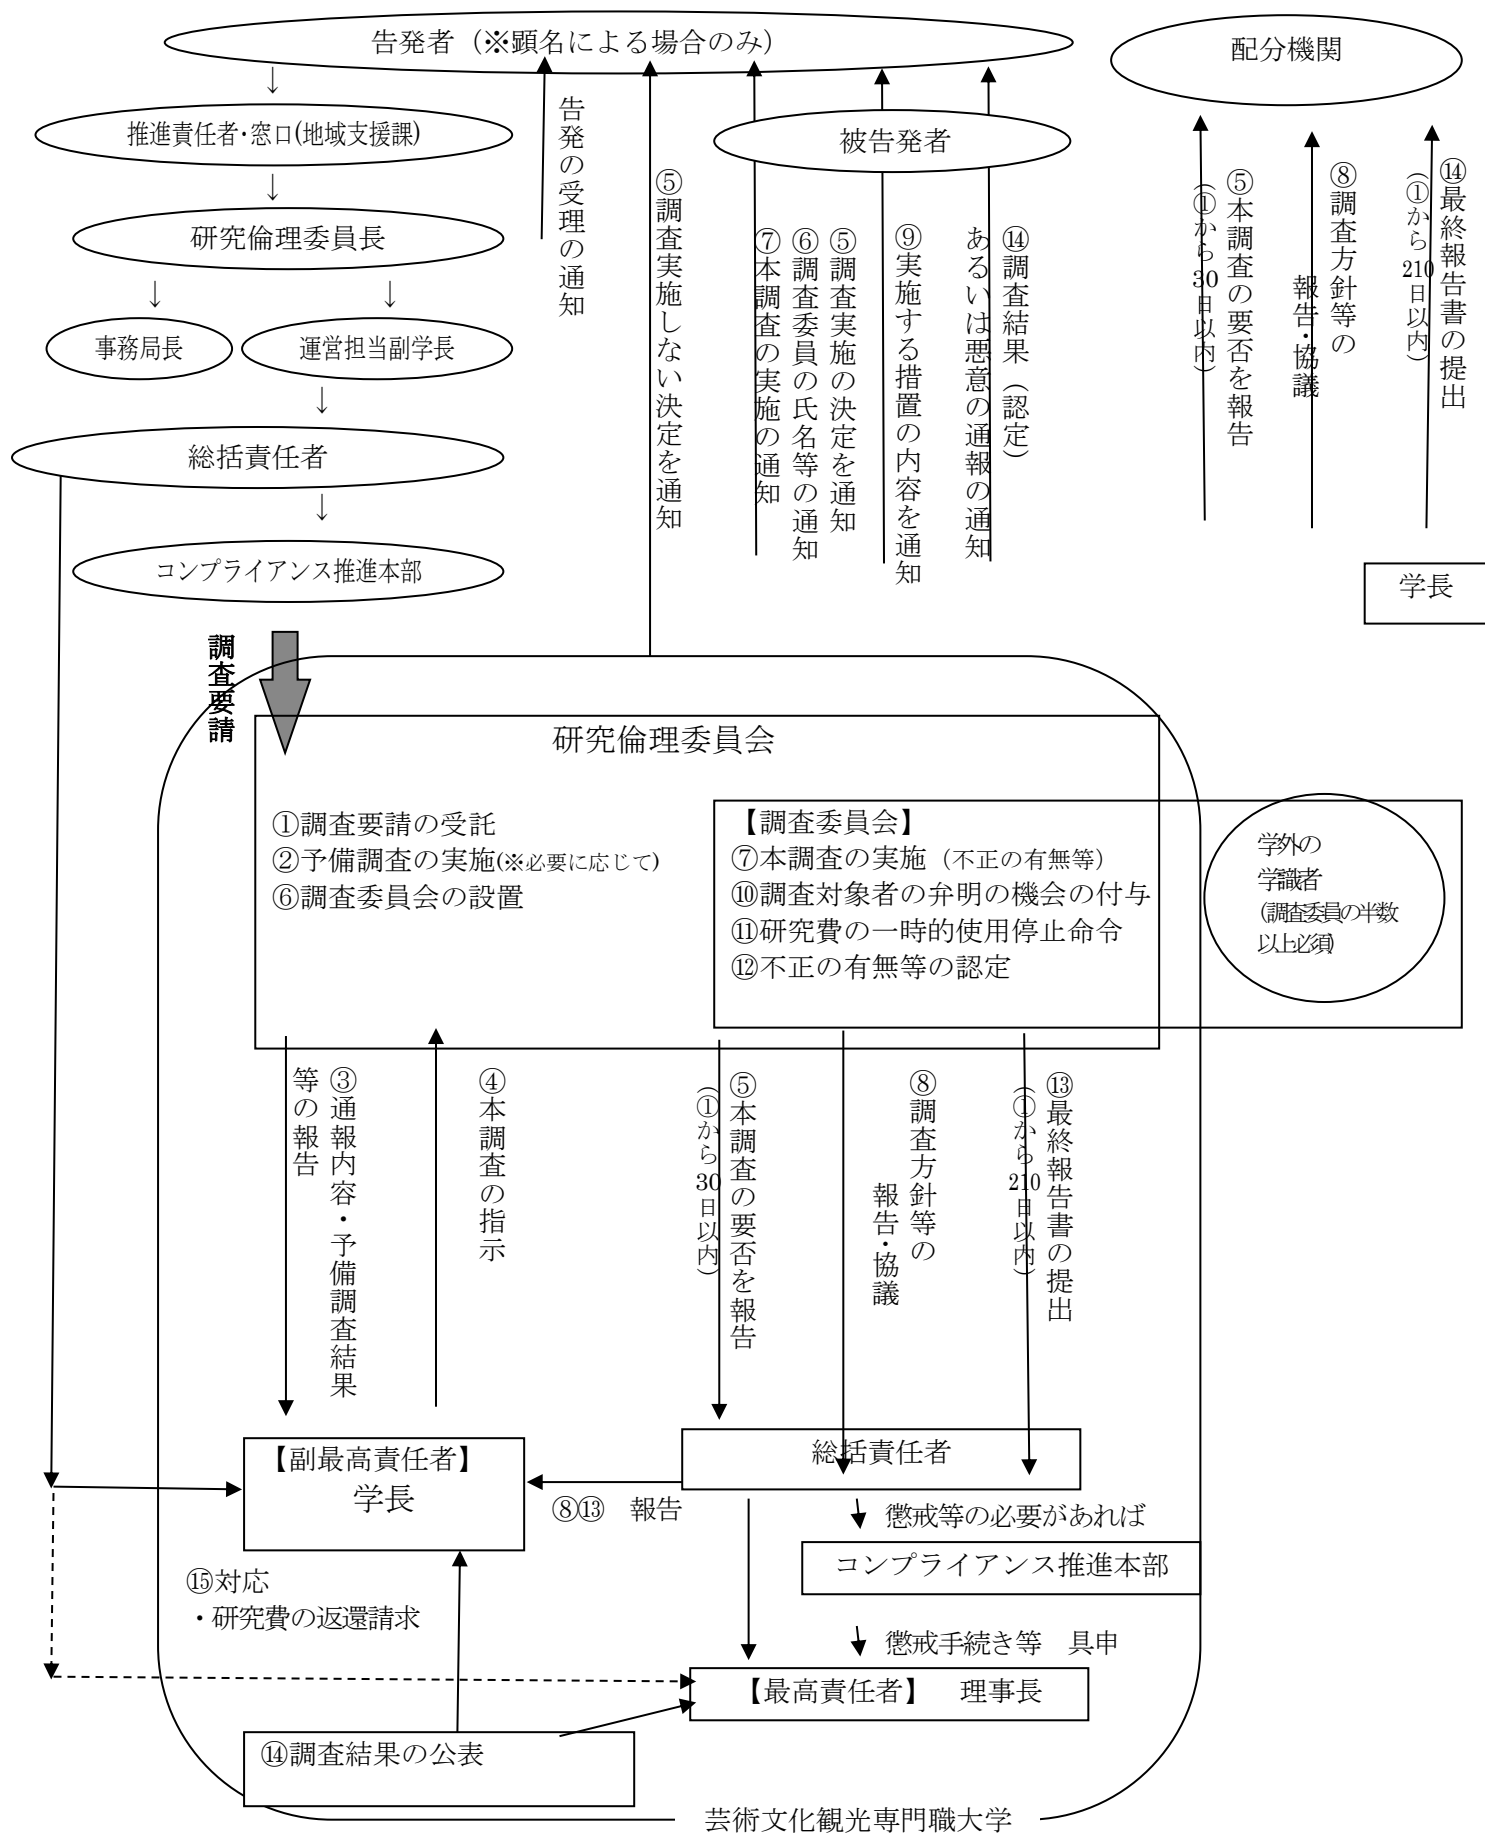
告発者（※顕名による場合のみ）

配分機関

推進責任者･窓口(地域支援課)

研究倫理委員長

事務局長

運営担当副学長

総括責任者

コンプライアンス推進本部

告発の受理の通知

⑤調査実施しない決定を通知

被告発者

⑦本調査の実施の通知

⑥調査委員の氏名等の通知

⑤調査実施の決定を通知

⑨実施する措置の内容を通知

⑭調査結果（認定）あるいは悪意の通報の通知

⑤本調査の要否を報告（①から30日以内）

⑧調査方針等の報告･協議

⑭最終報告書の提出（①から210日以内）

学長

調査要請

研究倫理委員会

①調査要請の受託
②予備調査の実施(※必要に応じて)
⑥調査委員会の設置

【調査委員会】
⑦本調査の実施（不正の有無等）
⑩調査対象者の弁明の機会の付与
⑪研究費の一時的使用停止命令
⑫不正の有無等の認定

学外の学識者(調査委員の半数以上必須)

③通報内容・予備調査結果等の報告

④本調査の指示

⑤本調査の要否を報告（①から30日以内）

⑧調査方針等の報告･協議

⑬最終報告書の提出（①から210日以内）

【副最高責任者】
学長

総括責任者

⑧⑬　報告

懲戒等の必要があれば

コンプライアンス推進本部

⑮対応
・研究費の返還請求

懲戒手続き等　具申

【最高責任者】　理事長

⑭調査結果の公表

芸術文化観光専門職大学